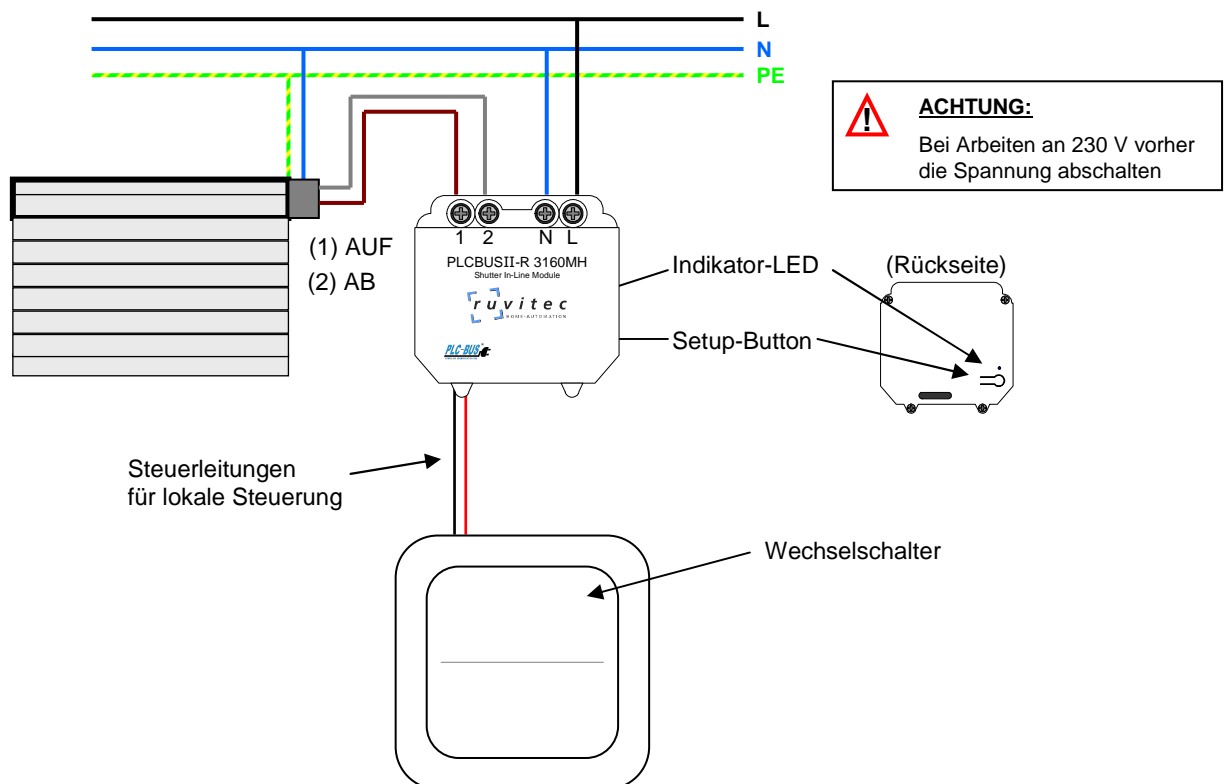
L
N
PE

ACHTUNG:
Bei Arbeiten an 230 V vorher die Spannung abschalten

1 2 N L
PLCBUSII-R 3160MH
Shutter In-Line Module
ruvitec
HOME-AUTOMATION
PLC-BUS

(1) AUF
(2) AB

Indikator-LED
(Rückseite)
Setup-Button

Steuerleitungen
für lokale Steuerung

Wechselschalter